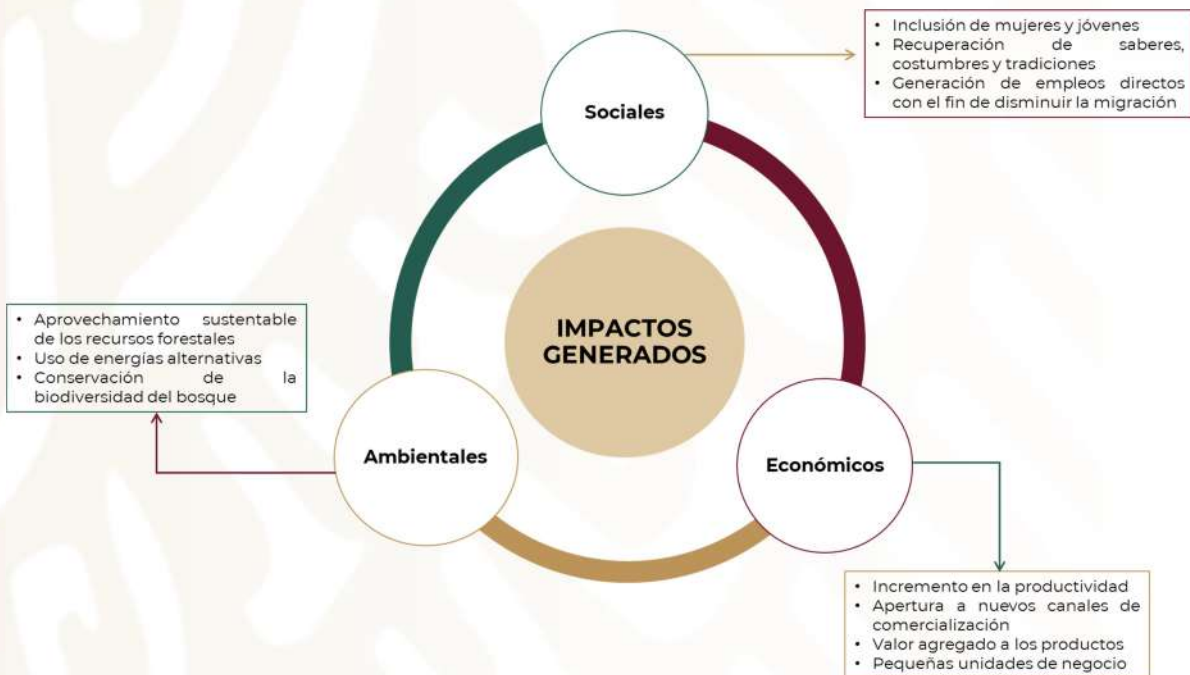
IMPACTOS GENERADOS

Sociales

• Inclusión de mujeres y jóvenes
• Recuperación de saberes, costumbres y tradiciones
• Generación de empleos directos con el fin de disminuir la migración

Ambientales

• Aprovechamiento sustentable de los recursos forestales
• Uso de energías alternativas
• Conservación de la biodiversidad del bosque

Económicos

• Incremento en la productividad
• Apertura a nuevos canales de comercialización
• Valor agregado a los productos
• Pequeñas unidades de negocio